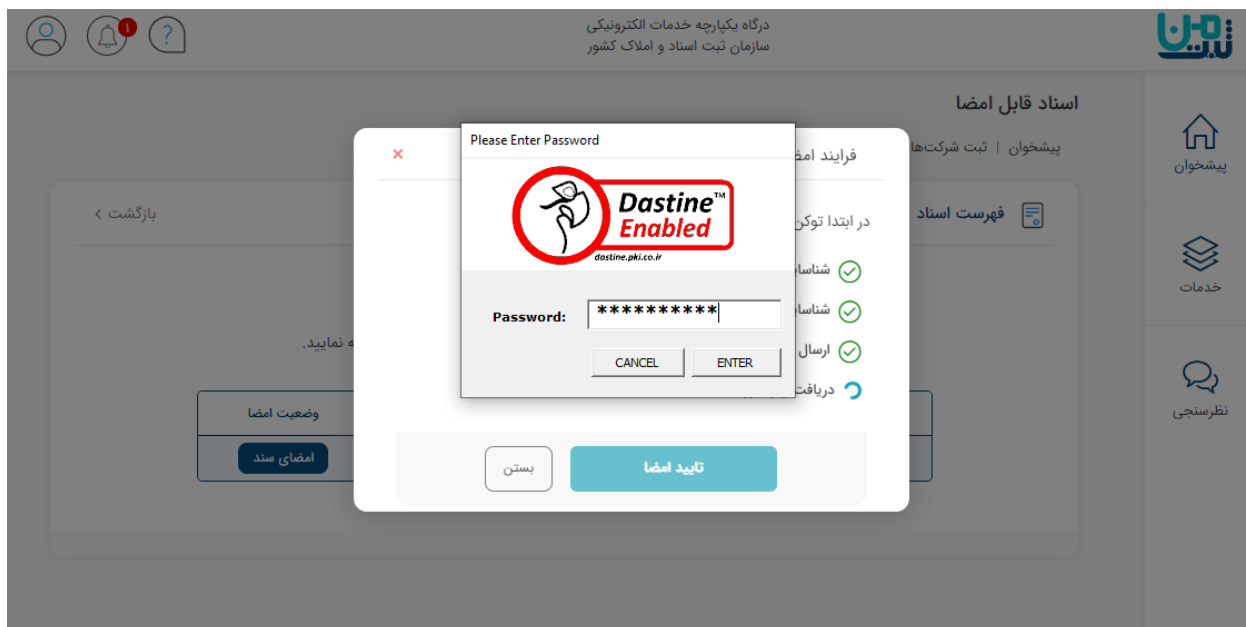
درگاه یکپارچه خدمات الکترونیکی
سازمان ثبت اسناد و املاک کشور

1

ثبت من

پیشخوان
خدمات
نظرسنجی

اسناد قابل امضا
پیشخوان | ثبت شرکت‌ها

فهرست اسناد
بازگشت

ه نمایید.

وضعیت امضا
امضای سند

فرایند امض
×
در ابتدا توکن
شناسا
شناسا
ارسال
دریافت

بستن
تایید امضا

Please Enter Password
Dastine™ Enabled
dastine.pki.co.ir
Password: **********
CANCEL
ENTER